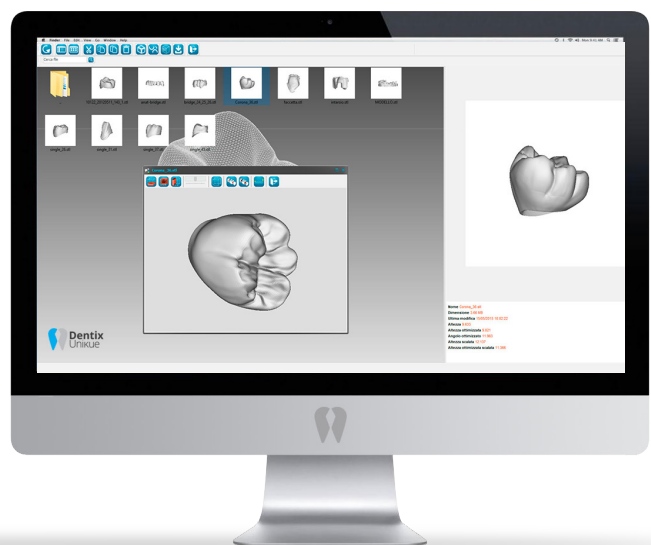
Finder File Edit View Go Window Help

Cerca file

19122_07122011_182_1.stl
aster-bridge.stl
bridge_24_25_26.stl
Corona_35.stl
fascetta.stl
lateral.stl
MODELLO.stl
single_16.stl
single_31.stl
single_37.stl
single_41.stl

Corona_35.stl

Dentix Unikue

Nome Corona_35.stl
Dimensione 2.40 MB
Ultima modifica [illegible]
Altezza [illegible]
Altezza ottimizzata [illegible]
Angolo ottimizzato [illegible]
Altezza scalata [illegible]
Altezza ottimizzata scalata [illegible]